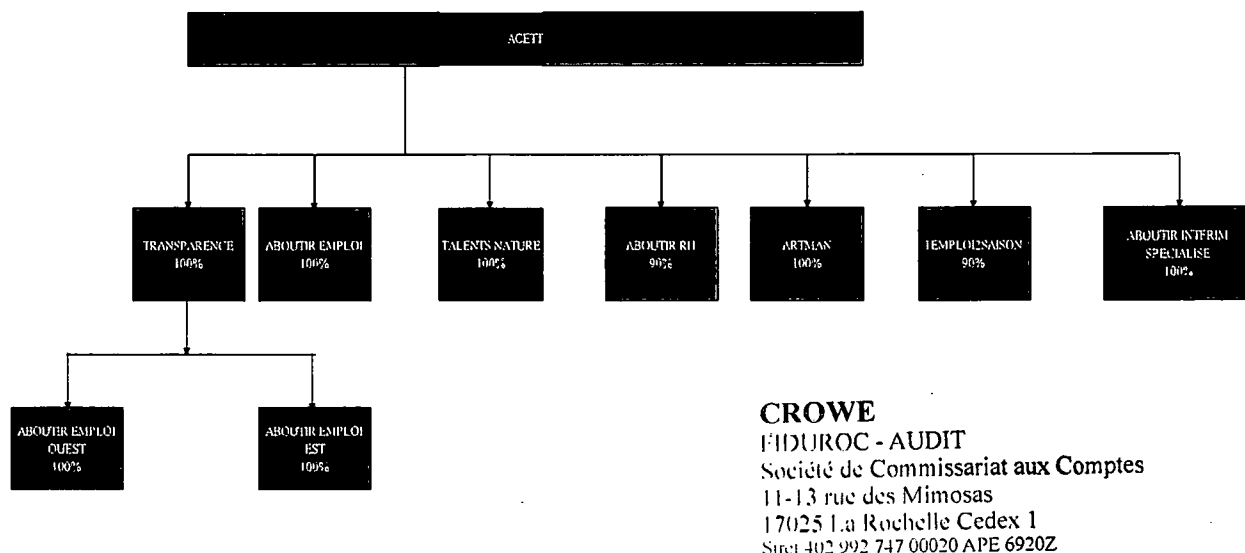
ACETT

TRANSPARENCE
100%

ABOUTIR EMPLOI
100%

TALENTS NATURE
100%

ABOUTIR RH
90%

ARTMAN
100%

1EMPLOI2SAISON
90%

ABOUTIR INTERIM SPECIALISE
100%

ABOUTIR EMPLOI OUEST
100%

ABOUTIR EMPLOI EST
100%

CROWE
FIDUROC - AUDIT
Société de Commissariat aux Comptes
11-13 rue des Mimosas
17025 La Rochelle Cedex 1
Siret 402 992 747 00020 APE 6920Z